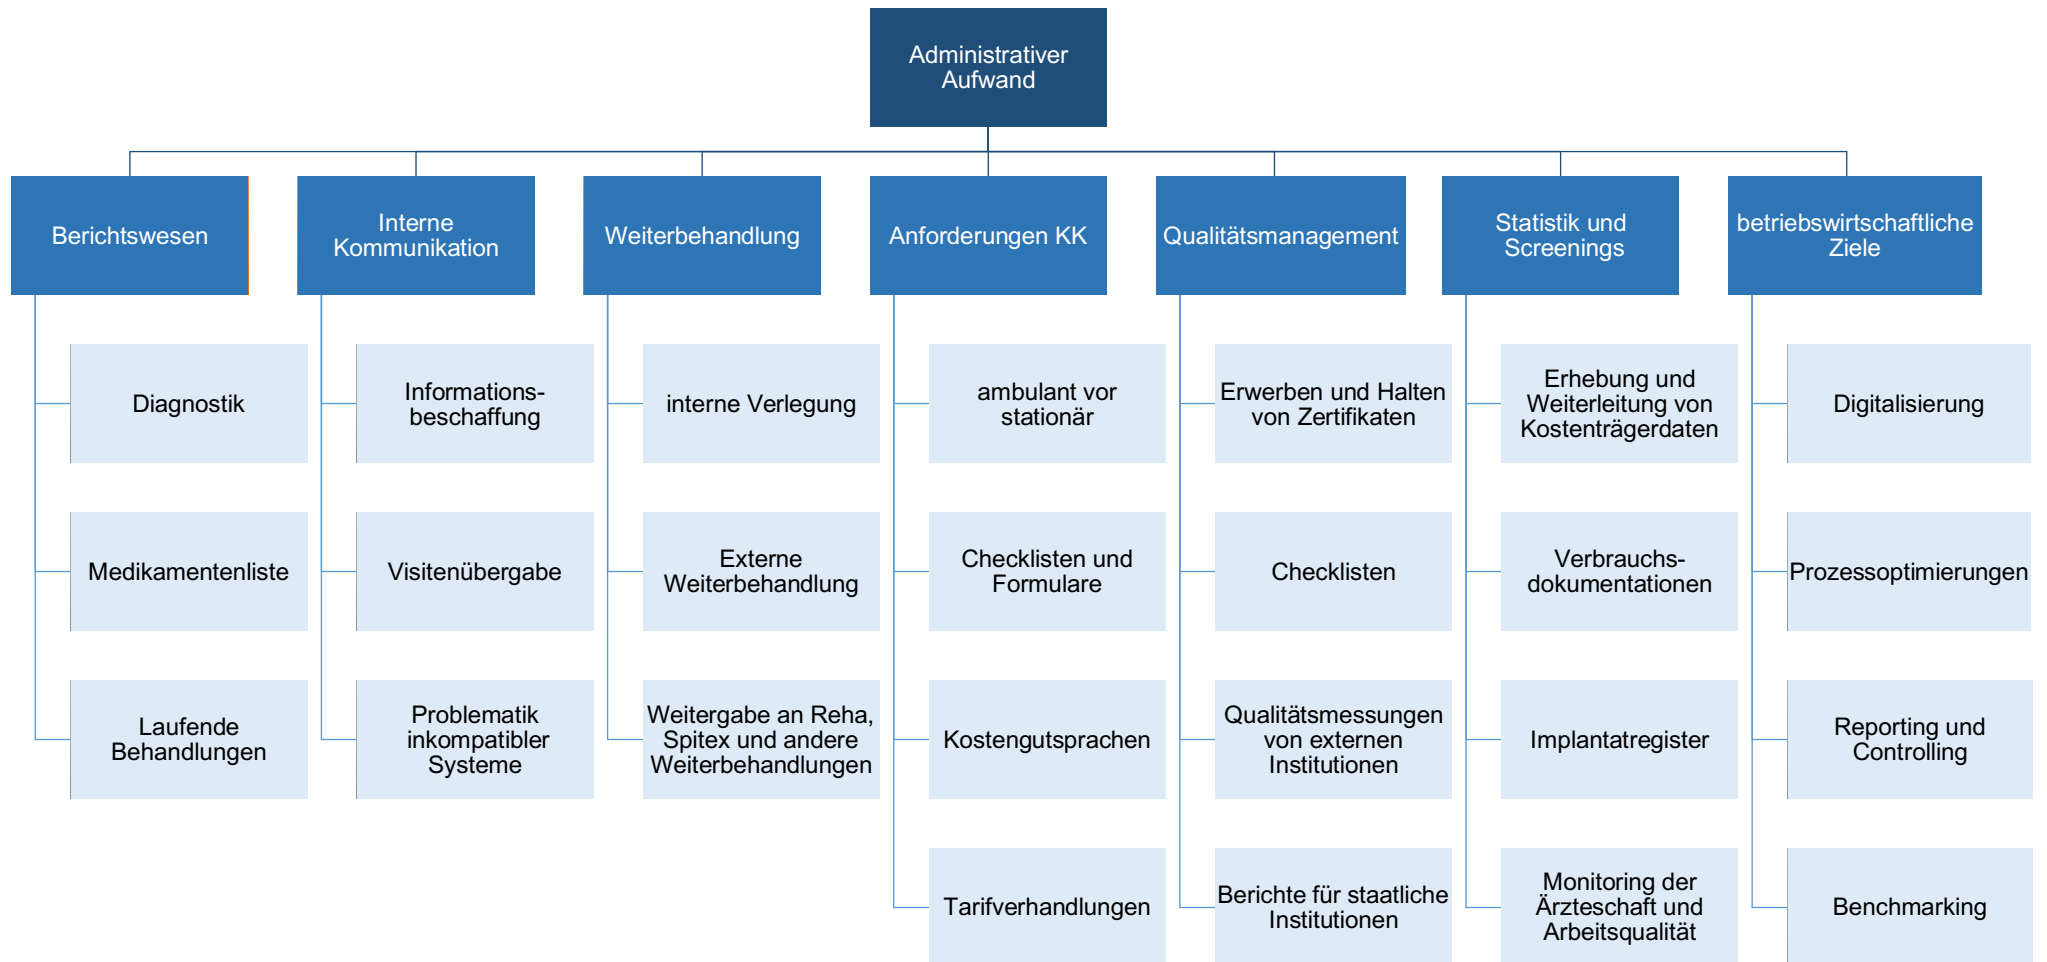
Administrativer Aufwand

Berichtswesen

Diagnostik

Medikamentenliste

Laufende Behandlungen

Interne Kommunikation

Informationsbeschaffung

Visitenübergabe

Problematik inkompatibler Systeme

Weiterbehandlung

interne Verlegung

Externe Weiterbehandlung

Weitergabe an Reha, Spitex und andere Weiterbehandlungen

Anforderungen KK

ambulant vor stationär

Checklisten und Formulare

Kostengutsprachen

Tarifverhandlungen

Qualitätsmanagement

Erwerben und Halten von Zertifikaten

Checklisten

Qualitätsmessungen von externen Institutionen

Berichte für staatliche Institutionen

Statistik und Screenings

Erhebung und Weiterleitung von Kostenträgerdaten

Verbrauchsdokumentationen

Implantatregister

Monitoring der Ärzteschaft und Arbeitsqualität

betriebswirtschaftliche Ziele

Digitalisierung

Prozessoptimierungen

Reporting und Controlling

Benchmarking